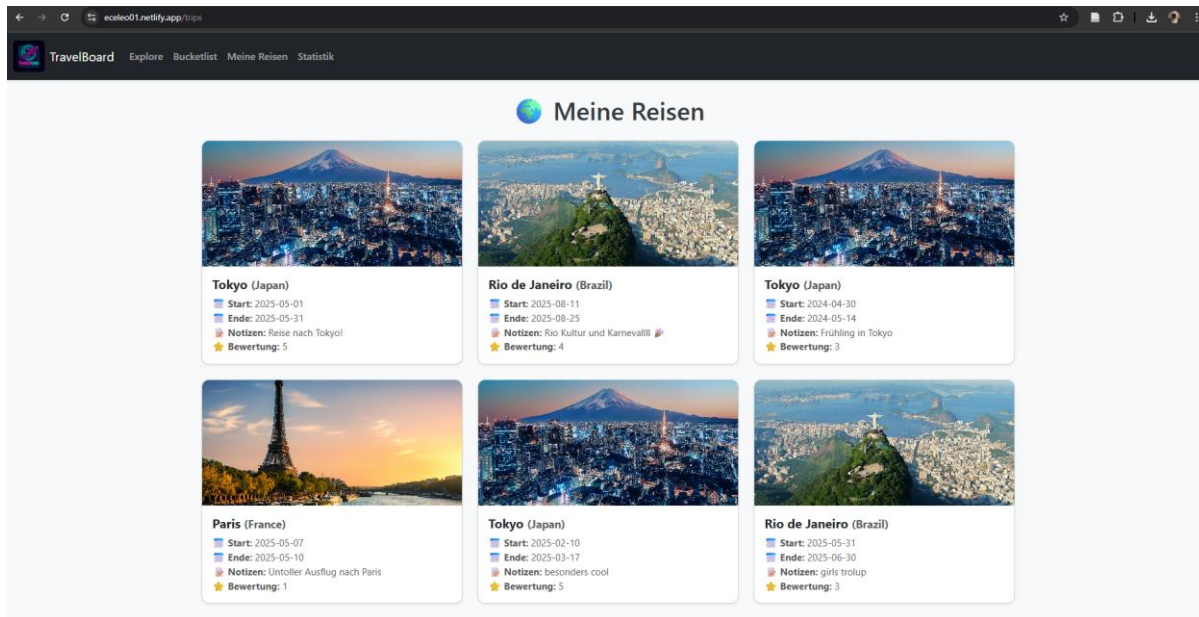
eceleo01.netlify.app/trips

TravelBoard Explore Bucketlist Meine Reisen Statistik

Meine Reisen

Tokyo (Japan)
Start: 2025-05-01
Ende: 2025-05-31
Notizen: Reise nach Tokyo!
Bewertung: 5

Rio de Janeiro (Brazil)
Start: 2025-08-11
Ende: 2025-08-25
Notizen: Rio Kultur und Karneval!!
Bewertung: 4

Tokyo (Japan)
Start: 2024-04-30
Ende: 2024-05-14
Notizen: Frühling in Tokyo
Bewertung: 3

Paris (France)
Start: 2025-05-07
Ende: 2025-05-10
Notizen: Untoller Ausflug nach Paris
Bewertung: 1

Tokyo (Japan)
Start: 2025-02-10
Ende: 2025-03-17
Notizen: besonders cool
Bewertung: 5

Rio de Janeiro (Brazil)
Start: 2025-05-31
Ende: 2025-06-30
Notizen: girls trolup
Bewertung: 3